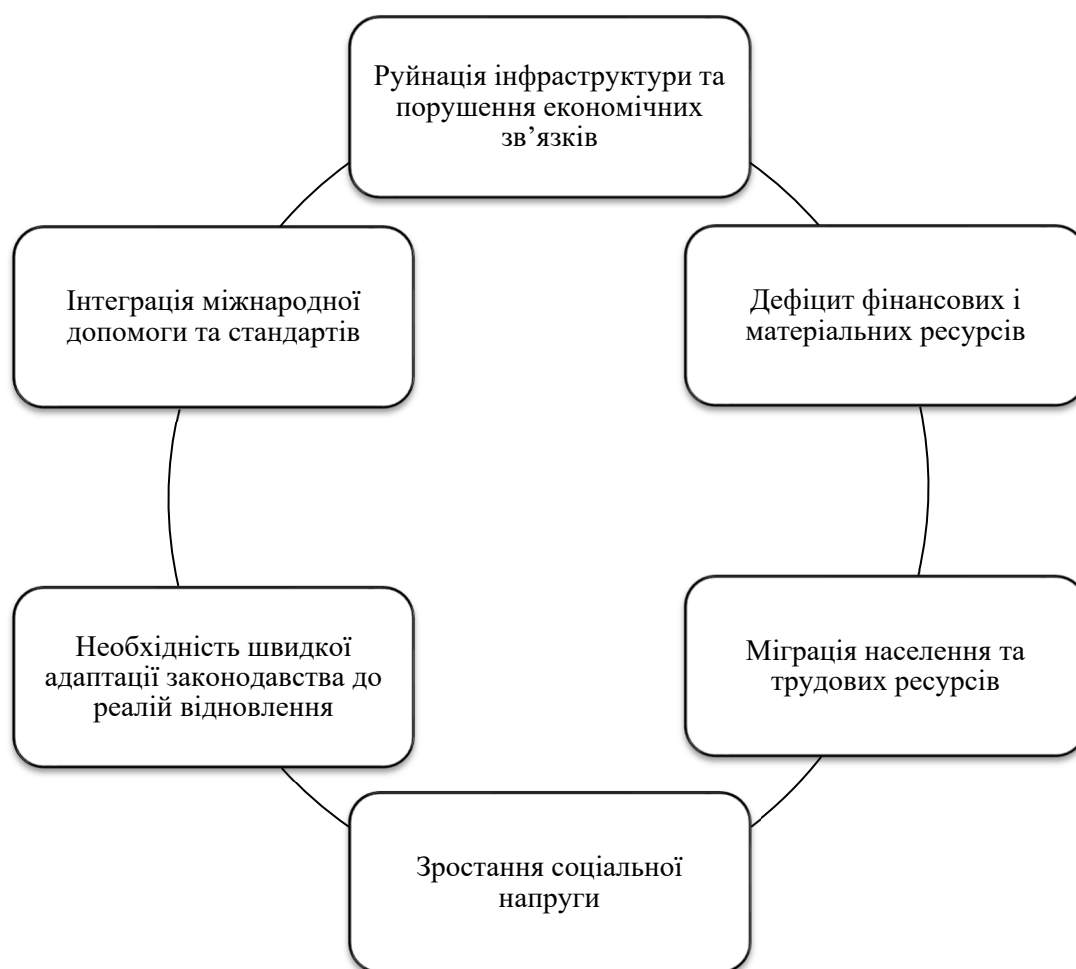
Руйнація інфраструктури та порушення економічних зв'язків

Дефіцит фінансових і матеріальних ресурсів

Міграція населення та трудових ресурсів

Зростання соціальної напруги

Необхідність швидкої адаптації законодавства до реалій відновлення

Інтеграція міжнародної допомоги та стандартів